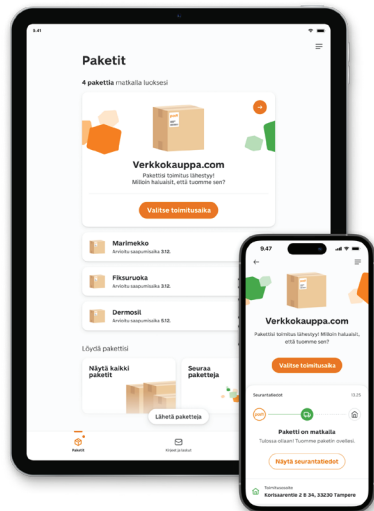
9.41

Paketit

4 pakettia matkalla luoksesi

Verkkokauppa.com

Pakettisi toimitus lähestyy! Milloin haluaisit, että tuomme sen?

Valitse toimitusaika

Marimekko
Arvioitu saapumisaika 3.12.

Fiksuruoka
Arvioitu saapumisaika 3.12.

Dermosil
Arvioitu saapumisaika 5.12.

Löydä pakettisi

Näytä kaikki paketit

Seuraa paketteja

Lähetä paketteja

Paketit

Kaikki palvelut

9.47

Verkkokauppa.com

Pakettisi toimitus lähestyy! Milloin haluaisit, että tuomme sen?

Valitse toimitusaika

Seurantatiedot

13.25

Paketti on matkalla

Tulossa ollaan! Tuomme paketin ovellesi.

Näytä seurantatiedot

Toimitusosoite
Korissarentie 2 B 34, 33230 Tampere